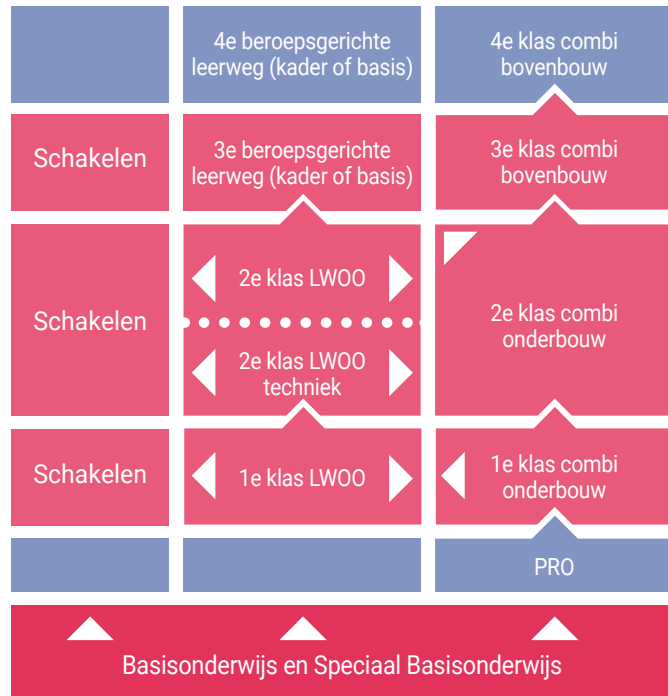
4e beroepsgerichte leerweg (kader of basis)

4e klas combi bovenbouw

Schakelen

3e beroepsgerichte leerweg (kader of basis)

3e klas combi bovenbouw

Schakelen

2e klas LWOO

2e klas LWOO techniek

2e klas combi onderbouw

Schakelen

1e klas LWOO

1e klas combi onderbouw

PRO

Basisonderwijs en Speciaal Basisonderwijs